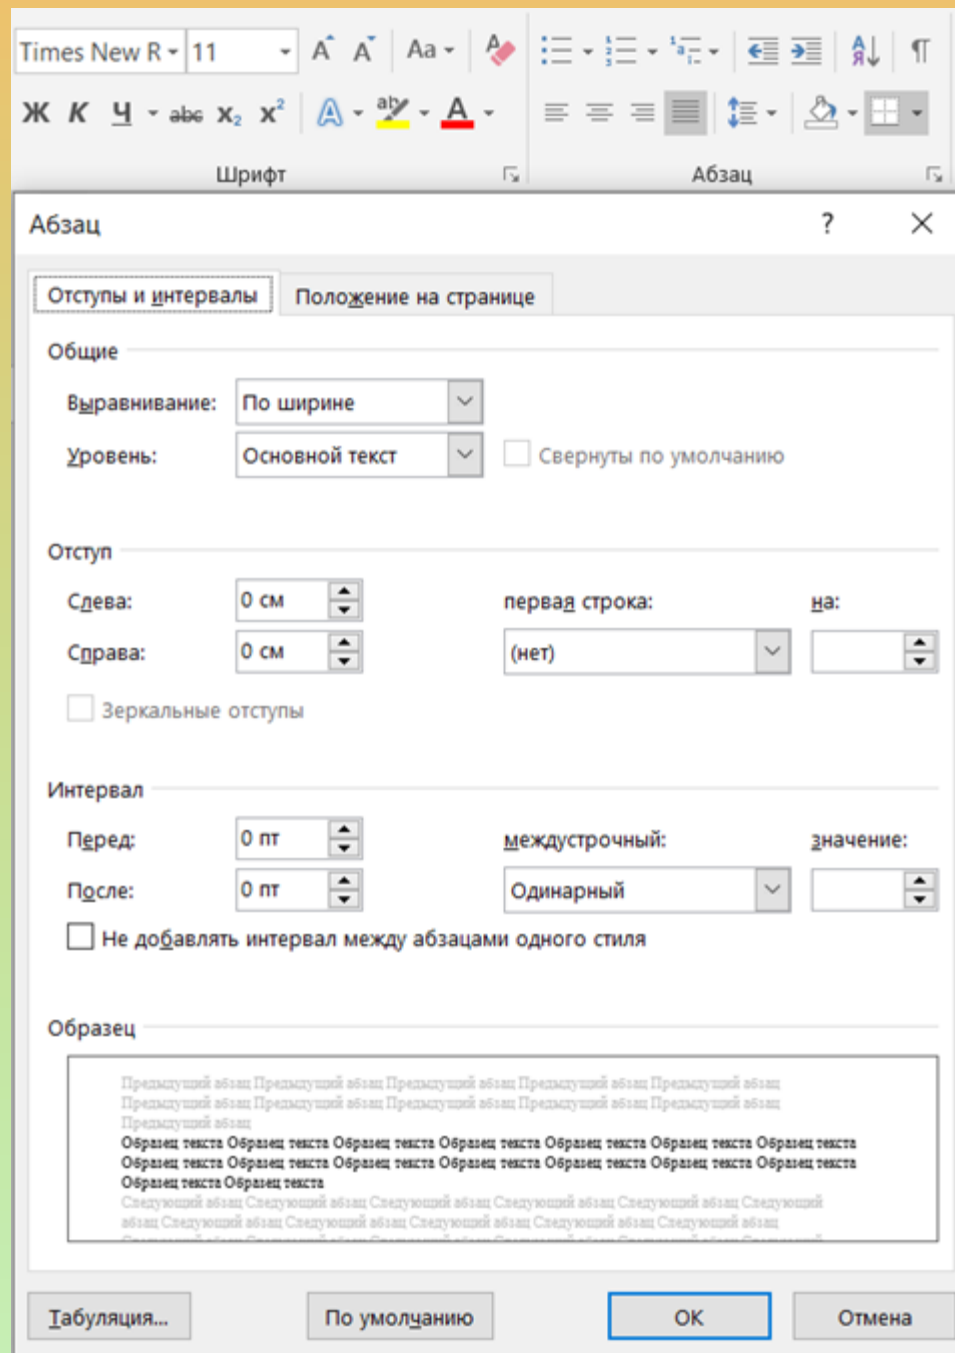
Times New R 11 A A Aa
Ж К Ч abc $x_2$ $x^2$ A ab A
Шрифт
Абзац

Абзац ? ×

Отступы и интервалы | Положение на странице

Общие

Выравнивание: По ширине

Уровень: Основной текст

Свернуты по умолчанию

Отступ

Слева: 0 см

Справа: 0 см

первая строка: на:

(нет)

Зеркальные отступы

Интервал

Перед: 0 пт

После: 0 пт

междустрочный: значение:

Одинарный

Не добавлять интервал между абзацами одного стиля

Образец

Предыдущий абзац Предыдущий абзац Предыдущий абзац Предыдущий абзац Предыдущий абзац Предыдущий абзац Предыдущий абзац Предыдущий абзац Предыдущий абзац Предыдущий абзац Предыдущий абзац
Образец текста Образец текста Образец текста Образец текста Образец текста Образец текста Образец текста Образец текста Образец текста Образец текста Образец текста Образец текста Образец текста Образец текста Образец текста Образец текста
Следующий абзац Следующий абзац Следующий абзац Следующий абзац Следующий абзац Следующий абзац Следующий абзац Следующий абзац Следующий абзац Следующий абзац Следующий абзац

Табуляция... По умолчанию ОК Отмена